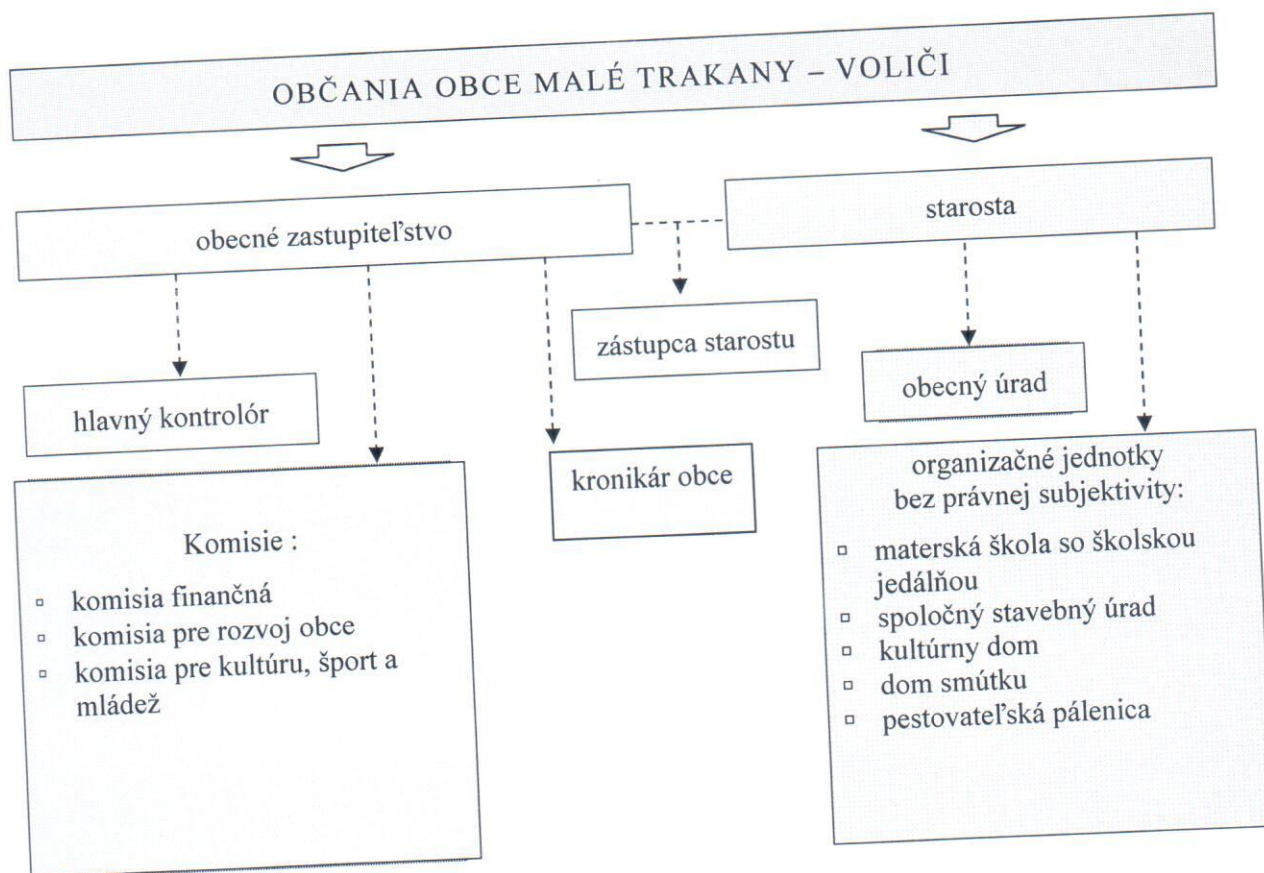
OBČANIA OBCE MALÉ TRAKANY – VOLIČI

obecné zastupiteľstvo

starosta

zástupca starostu

obecný úrad

hlavný kontrolór

kronikár obce

Komisie :

- komisia finančná
- komisia pre rozvoj obce
- komisia pre kultúru, šport a mládež

organizačné jednotky bez právnej subjektivity:

- materská škola so školskou jedálňou
- spoločný stavebný úrad
- kultúrny dom
- dom smútku
- pestovateľská pálenica